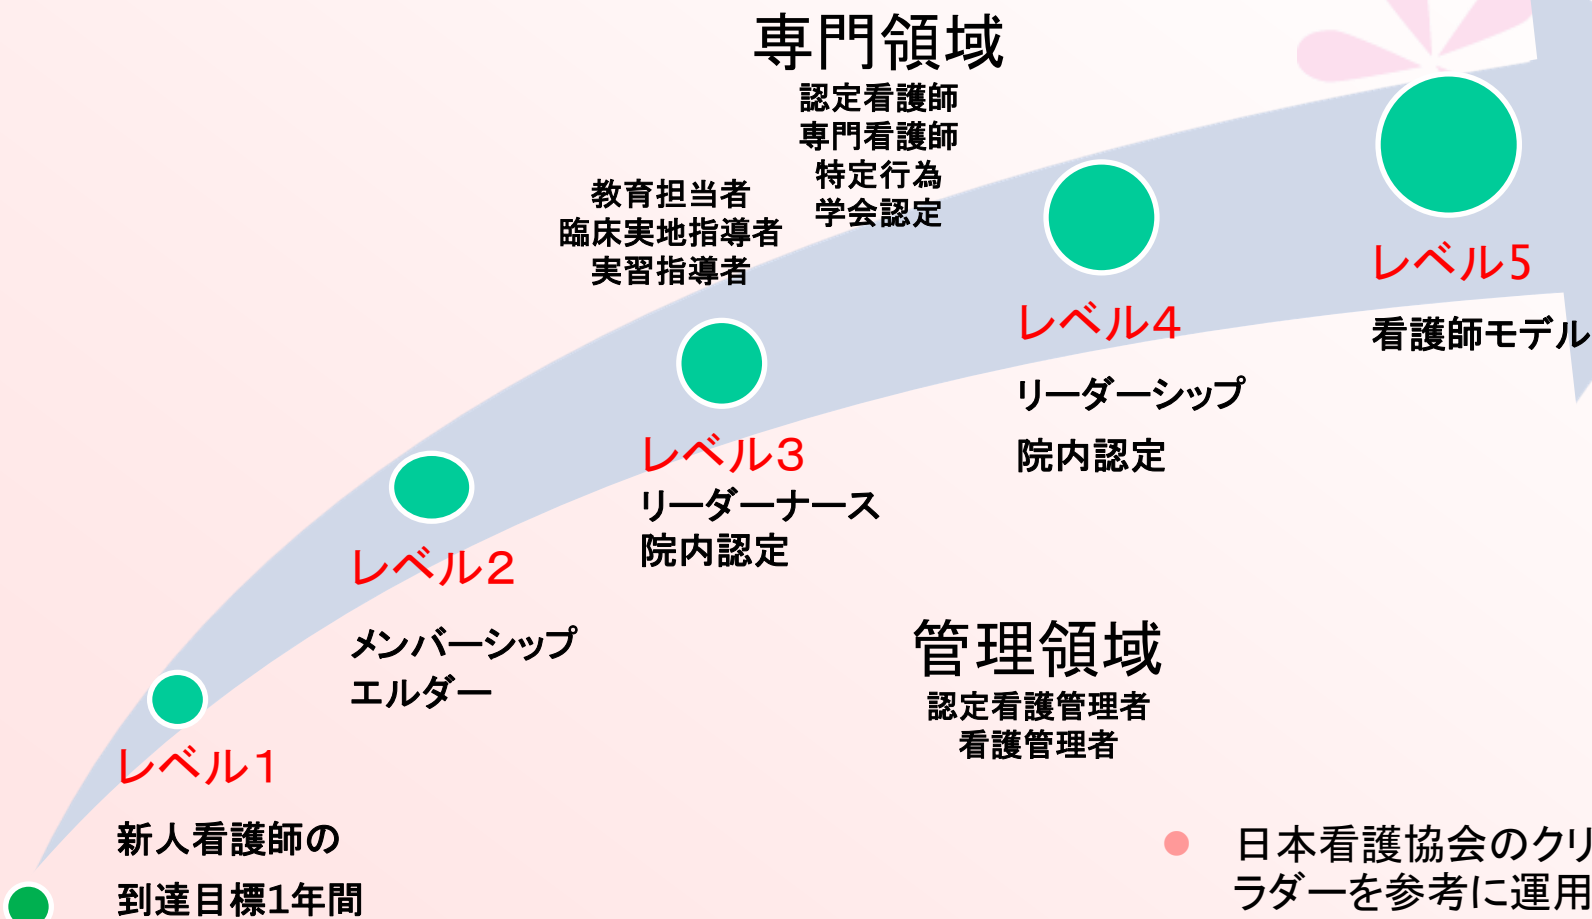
専門領域
認定看護師
専門看護師
特定行為
学会認定

教育担当者
臨床実地指導者
実習指導者

レベル5
看護師モデル

レベル4
リーダーシップ
院内認定

レベル3
リーダーナース
院内認定

レベル2
メンバーシップ
エルダー

管理領域
認定看護管理者
看護管理者

レベル1
新人看護師の
到達目標1年間

日本看護協会のクリ
ラダーを参考に運用